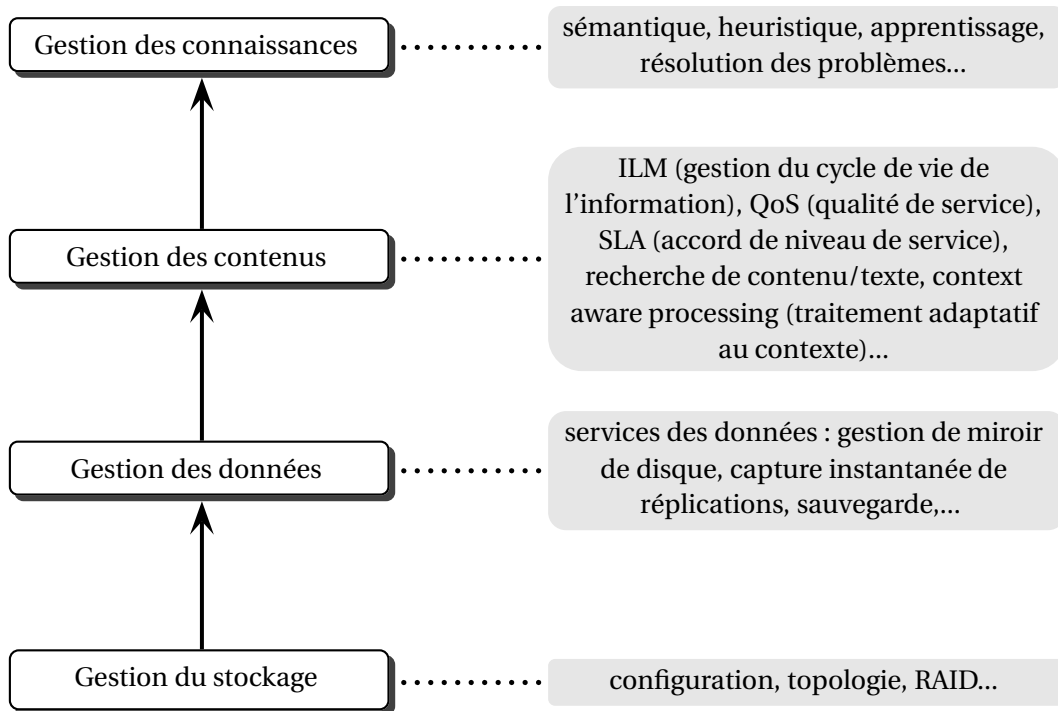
Gestion des connaissances

sémantique, heuristique, apprentissage, résolution des problèmes...

Gestion des contenus

ILM (gestion du cycle de vie de l'information), QoS (qualité de service), SLA (accord de niveau de service), recherche de contenu/texte, context aware processing (traitement adaptatif au contexte)...

Gestion des données

services des données : gestion de miroir de disque, capture instantanée de réplications, sauvegarde,...

Gestion du stockage

configuration, topologie, RAID...